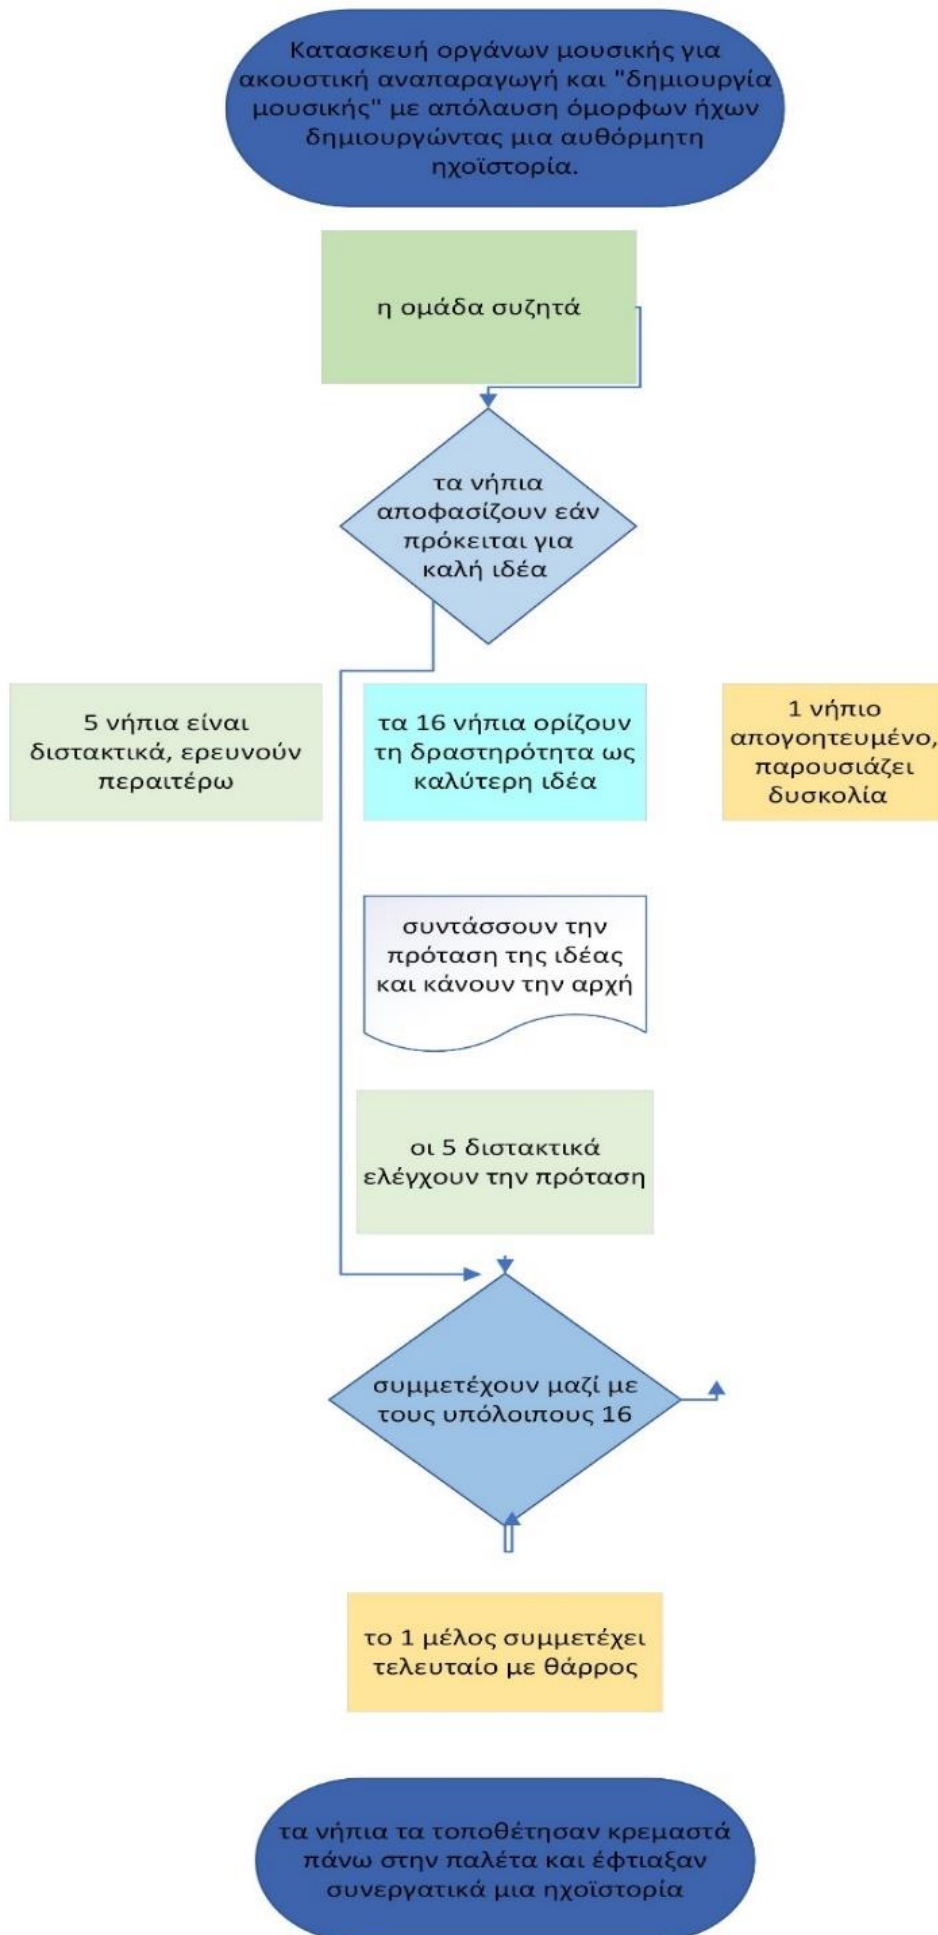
Κατασκευή οργάνων μουσικής για ακουστική αναπαραγωγή και "δημιουργία μουσικής" με απόλαυση όμορφων ήχων δημιουργώντας μια αυθόρμητη ηχοϊστορία.

η ομάδα συζητά

τα νήπια αποφασίζουν εάν πρόκειται για καλή ιδέα

5 νήπια είναι διστακτικά, ερευνούν περαιτέρω

τα 16 νήπια ορίζουν τη δραστηρότητα ως καλύτερη ιδέα

1 νήπιο απογοητευμένο, παρουσιάζει δυσκολία

συντάσσουν την πρόταση της ιδέας και κάνουν την αρχή

οι 5 διστακτικά ελέγχουν την πρόταση

συμμετέχουν μαζί με τους υπόλοιπους 16

το 1 μέλος συμμετέχει τελευταίο με θάρρος

τα νήπια τα τοποθέτησαν κρεμαστά πάνω στην παλέτα και έφτιαξαν συνεργατικά μια ηχοϊστορία